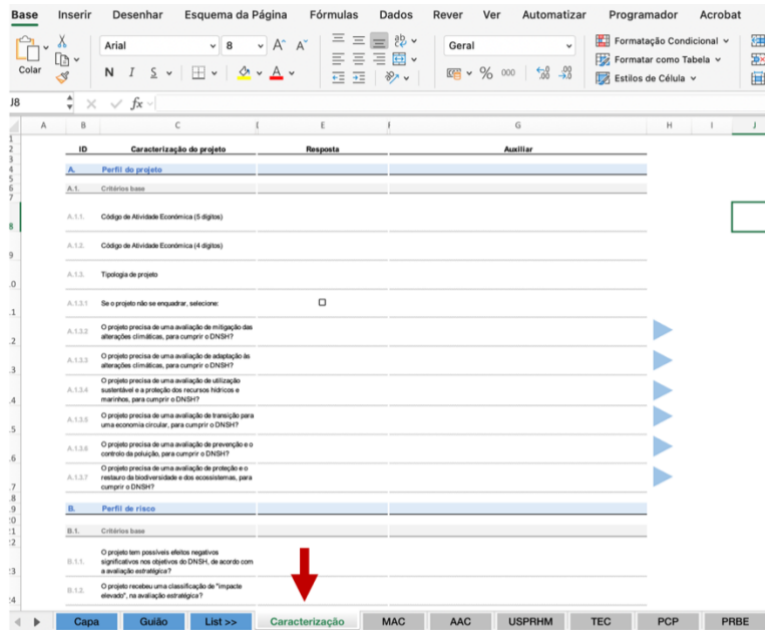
Base Inserir Desenhar Esquema da Página Fórmulas Dados Rever Ver Automatizar Programador Acrobat

Colar Arial 8 A A N I S Geral % 000 Formatação Condicional Formatar como Tabela Estilos de Célula

J8 fx

A B C D E F G H I J

| ID | Caracterização do projeto | Resposta | Auxiliar |
|---|---|---|---|
| A. | Perfil do projeto | | |
| A.1. | Critérios base | | |
| A.1.1. | Código de Atividade Económica (5 dígitos) | | |
| A.1.2. | Código de Atividade Económica (4 dígitos) | | |
| A.1.3. | Tipologia de projeto | | |
| A.1.3.1 | Se o projeto não se enquadrar, selecione: | | |
| A.1.3.2 | O projeto precisa de uma avaliação de mitigação das alterações climáticas, para cumprir o DNSH? | | |
| A.1.3.3 | O projeto precisa de uma avaliação de adaptação às alterações climáticas, para cumprir o DNSH? | | |
| A.1.3.4 | O projeto precisa de uma avaliação de utilização sustentável e a proteção dos recursos hídricos e marinhos, para cumprir o DNSH? | | |
| A.1.3.5 | O projeto precisa de uma avaliação de transição para uma economia circular, para cumprir o DNSH? | | |
| A.1.3.6 | O projeto precisa de uma avaliação de prevenção e o controlo da poluição, para cumprir o DNSH? | | |
| A.1.3.7 | O projeto precisa de uma avaliação de proteção e o restauro da biodiversidade e dos ecossistemas, para cumprir o DNSH? | | |
| B. | Perfil de risco | | |
| B.1. | Critérios base | | |
| B.1.1. | O projeto tem possíveis efeitos negativos significativos nos objetivos do DNSH, de acordo com a avaliação estratégica? | | |
| B.1.2. | O projeto recebeu uma classificação de "impacte elevado", na avaliação estratégica? | | |

Capa Guião List >> Caracterização MAC AAC USPRHM TEC PCP PRBE